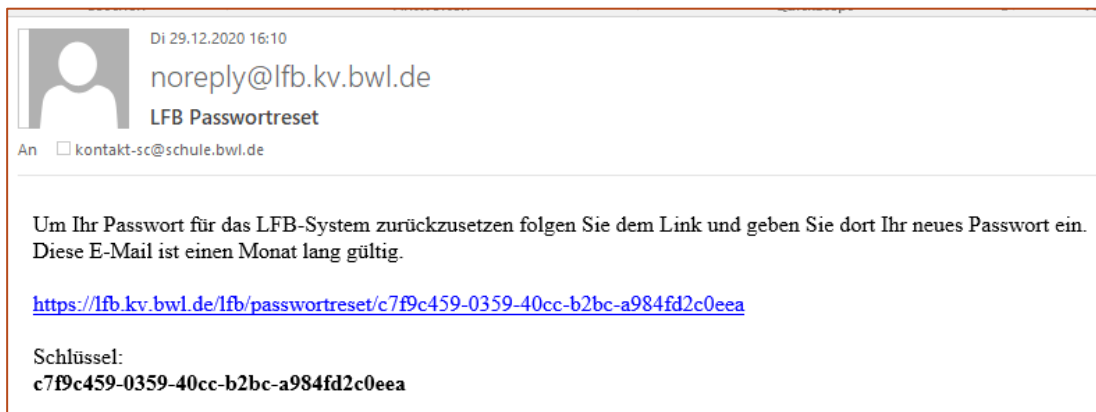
Di 29.12.2020 16:10

noreply@lfb.kv.bwl.de

LFB Passwortreset

An kontakt-sc@schule.bwl.de

Um Ihr Passwort für das LFB-System zurückzusetzen folgen Sie dem Link und geben Sie dort Ihr neues Passwort ein. Diese E-Mail ist einen Monat lang gültig.

https://lfb.kv.bwl.de/lfb/passwortreset/c7f9c459-0359-40cc-b2bc-a984fd2c0eea

Schlüssel:
c7f9c459-0359-40cc-b2bc-a984fd2c0eea